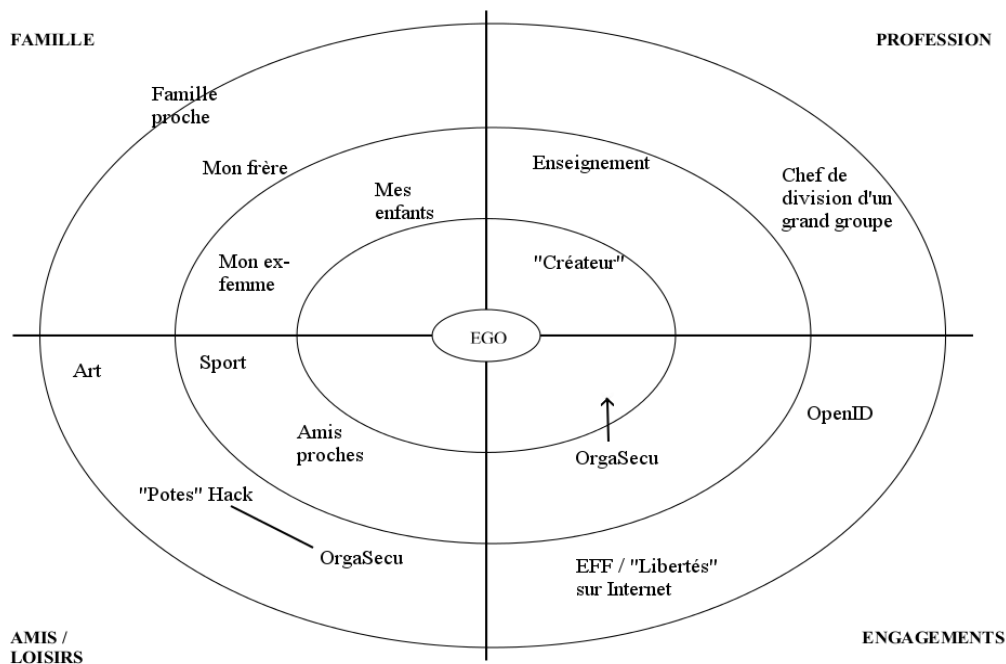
FAMILLE

PROFESSION

Famille proche

Mon frère

Mes enfants

Mon ex-femme

Enseignement

"Créateur"

Chef de division d'un grand groupe

EGO

Art

Sport

Amis proches

"Potes" Hack

OrgaSecu

OrgaSecu

OpenID

EFF / "Libertés" sur Internet

AMIS / LOISIRS

ENGAGEMENTS